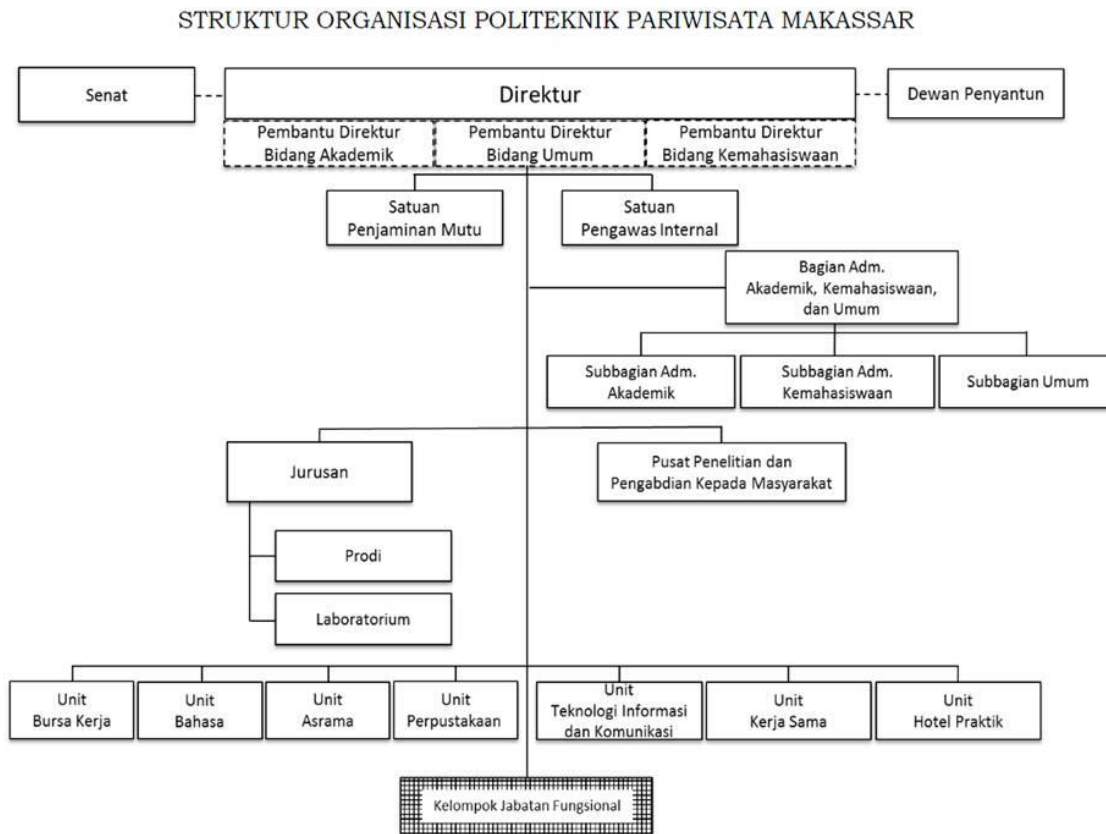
STRUKTUR ORGANISASI POLITEKNIK PARIWISATA MAKASSAR

Senat

Direktur

Dewan Penyantun

Pembantu Direktur Bidang Akademik

Pembantu Direktur Bidang Umum

Pembantu Direktur Bidang Kemahasiswaan

Satuan Penjaminan Mutu

Satuan Pengawas Internal

Bagian Adm. Akademik, Kemahasiswaan, dan Umum

Subbagian Adm. Akademik

Subbagian Adm. Kemahasiswaan

Subbagian Umum

Jurusan

Pusat Penelitian dan Pengabdian Kepada Masyarakat

Prodi

Laboratorium

Unit Bursa Kerja

Unit Bahasa

Unit Asrama

Unit Perpustakaan

Unit Teknologi Informasi dan Komunikasi

Unit Kerja Sama

Unit Hotel Praktik

Kelompok Jabatan Fungsional